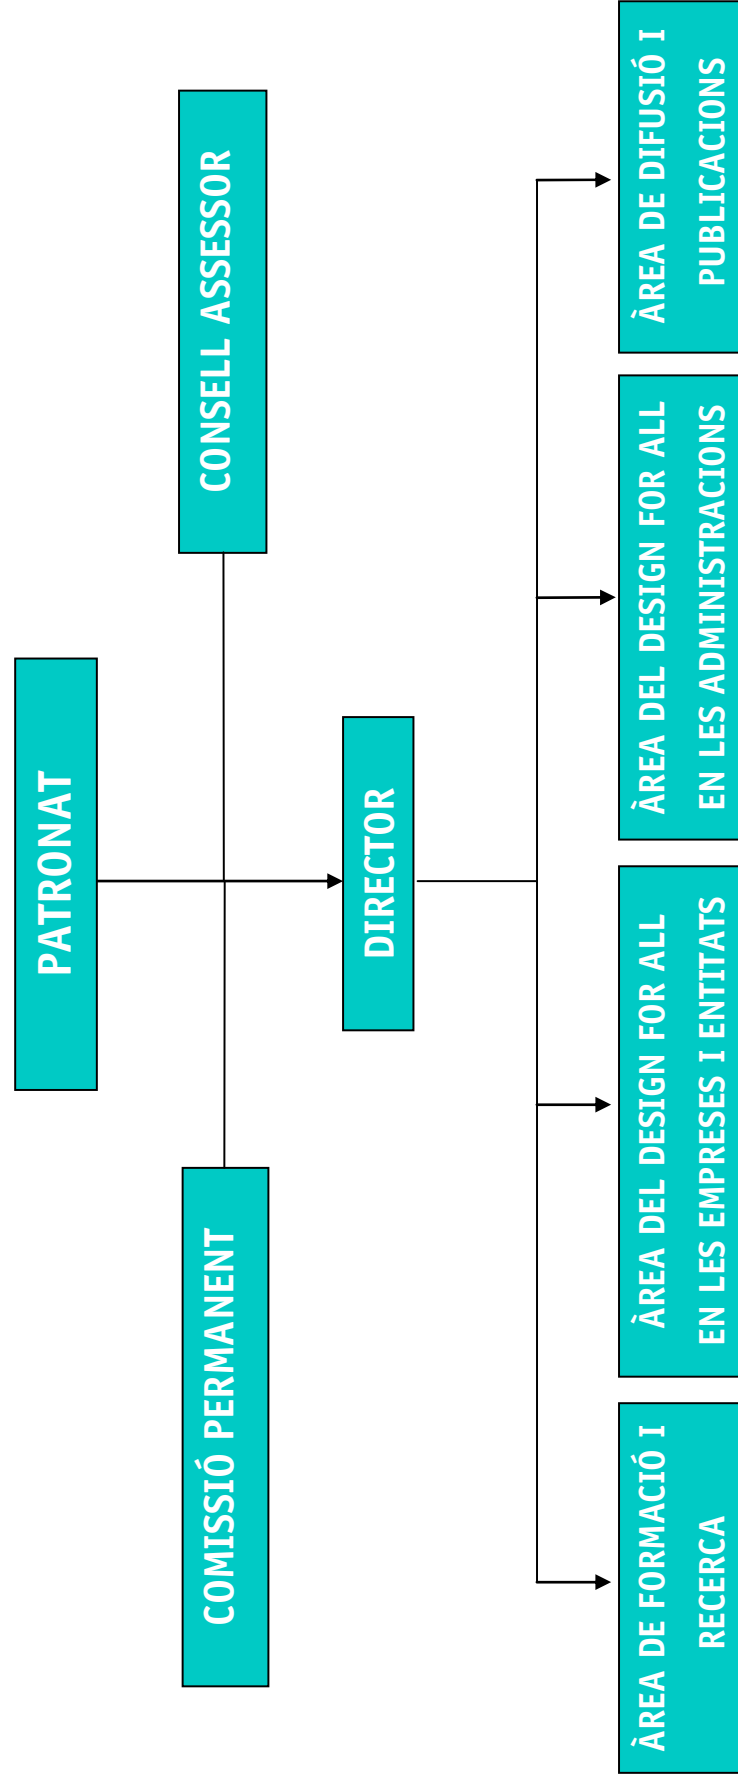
PATRONAT

CONSELL ASSESSOR

COMISSIÓ PERMANENT

DIRECTOR

ÀREA DE DIFUSIÓ I PUBLICACIONS

ÀREA DEL DESIGN FOR ALL EN LES ADMINISTRACIONS

ÀREA DEL DESIGN FOR ALL EN LES EMPRESES I ENTITATS

ÀREA DE FORMACIÓ I RECERCA